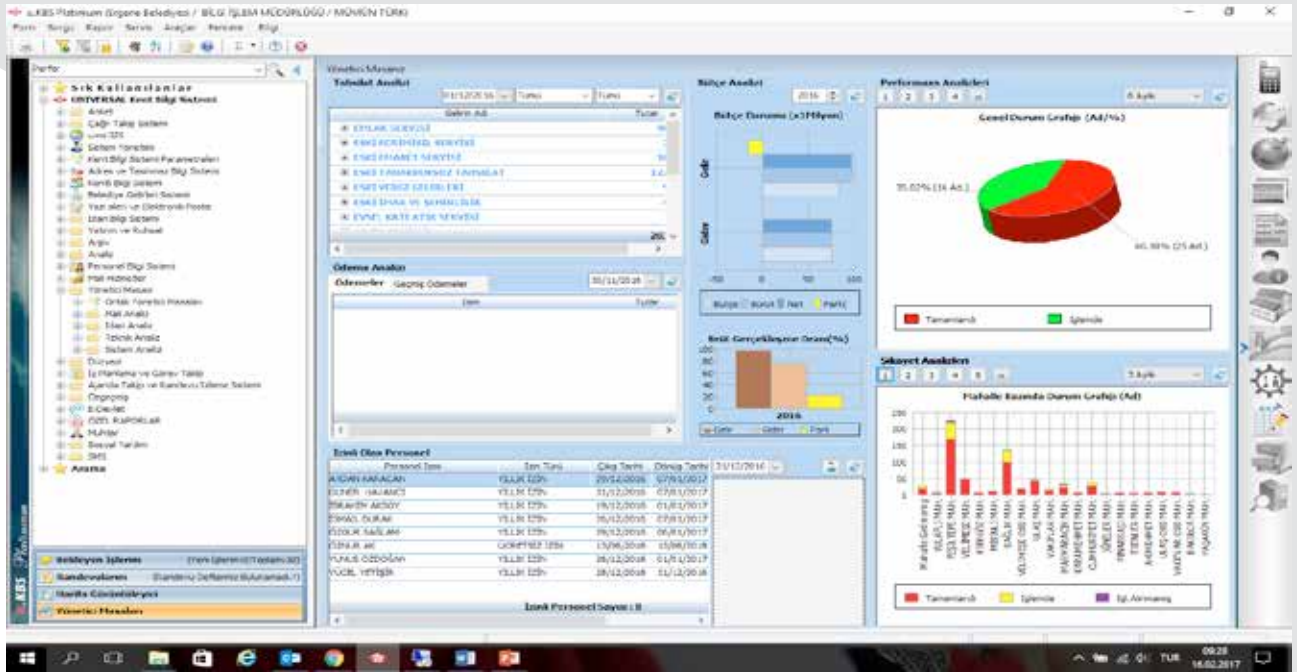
e-KBS Platinum Ergene Belediyesi / BİLGİ İŞLEM MÜDÜRLÜĞÜ / MÜHİM TÜRK

Form Sorgu Rapor Servis Araçlar Pencere Bilgi

Sık Kullanılanlar
UNIVERSAL Kent Bilgi Sistemi
Anket
Çağrı Takip Sistemi
Sistem Yönetimi
Kent Bilgi Sistemi Parametreleri
Adres ve Taşınmaz Bilgi Sistemi
Kimlik Bilgi Sistemi
Belediye Gelirleri Sistemi
Yazı işleri ve Elektronik Posta
İnsan Bilgi Sistemi
Yatırım ve Ruhsat
Arşiv
Analiz
Personel Bilgi Sistemi
Mali Hizmetler
Yönetici Masası
Ortak Yönetici Masası
Mali Analiz
İdari Analiz
Teknik Analiz
Sistem Analiz
Duyuru
İş Planlama ve Görev Takip
Ajanda Takip ve Randevu İzleme Sistemi
Organize
E-Devlet
ÖZEL RAPORLAR
Muhtar
Sosyal Yardım
SMS
Arama

Bekleyen İşlemler
Randevularım
Harita Görüntüleyici
Yönetici Masası

Yönetici Masası
Tahsilat Analizi
Gelirin Adı
Tutar
EMLAK SERVİSİ
ESKİ FERDİNAL SERVİSİ
ESKİ TİCARET SERVİSİ
ESKİ TAHAKKUKSUZ TAHSİLAT
ESKİ VERGİ GELİRLERİ
ESKİ İMAR VE ŞEHİRCİLİK
EVVEL KATI ATIK SERVİSİ

Ödeme Analizi
Ödemeler Geçmiş Ödemeler
Tutar

Bütçe Analizi
2016
Bütçe Durumu (x1Milyon)
Gelir
Gider
Bütçe Bütçe Net Farkı

Bütçe Gerçekleşme Oranı(%)
100
80
60
40
20
0
2016
Gelir Gider Farkı

Performans Analizleri
1 2 3 4
Genel Durum Grafiği (Ad/%)
35,02% (16 Ad.)
64,98% (25 Ad.)
Tamamlandı İşlemde

Şikayet Analizleri
1 2 3 4 5
Mahalle Bazında Durum Grafiği (Ad)
Tamamlandı İşlemde İşl. Alınmamış

İzinli Olan Personel
| Personel İsmi | İzin Türü | Çıkış Tarihi | Dönüş Tarihi |
|---|---|---|---|
| AYDAN KARACAN | YILLIK İZİN | 29/12/2016 | 07/01/2017 |
| GÜNER HAMANCI | YILLIK İZİN | 31/12/2016 | 07/01/2017 |
| İBRAHİM AKSOY | YILLIK İZİN | 19/12/2016 | 01/01/2017 |
| İSMAİL DURAK | YILLIK İZİN | 26/12/2016 | 07/01/2017 |
| ÖZGÜR SAĞLAM | YILLIK İZİN | 29/12/2016 | 06/01/2017 |
| ÖZNUR AK | GÖREVDE İZİN | 15/06/2016 | 15/06/2018 |
| YUNUS ÖZDOĞAN | YILLIK İZİN | 26/12/2016 | 01/01/2017 |
| YÜCEL YETİŞEN | YILLIK İZİN | 28/12/2016 | 31/12/2016 |

İzinli Personel Sayısı : 8

TUR 09:28 16.02.2017